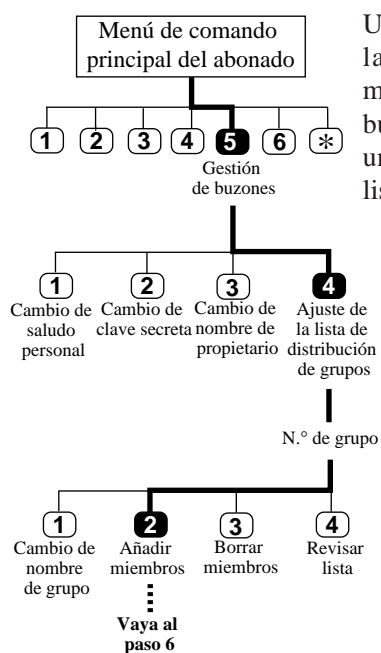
Menú de comando principal del abonado

1 2 3 4 5 6 ✻

Gestión de buzones

1 Cambio de saludo personal

2 Cambio de clave secreta

3 Cambio de nombre de propietario

4 Ajuste de la lista de distribución de grupos

N.° de grupo

1 Cambio de nombre de grupo

2 Añadir miembros

Vaya al paso 6

3 Borrar miembros

4 Revisar lista

U
la
m
bu
ur
lis